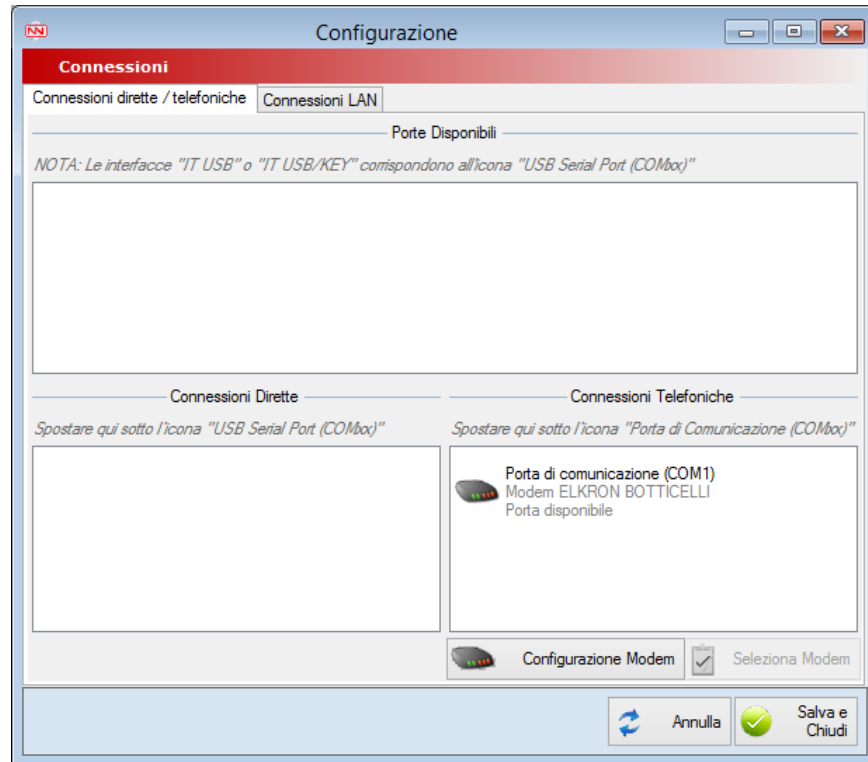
Configurazione

Connessioni

Connessioni dirette / telefoniche | Connessioni LAN

Porte Disponibili

NOTA: Le interfacce "IT USB" o "IT USB/KEY" corrispondono all'icona "USB Serial Port (COMxx)"

Connessioni Dirette

Spostare qui sotto l'icona "USB Serial Port (COMxx)"

Connessioni Telefoniche

Spostare qui sotto l'icona "Porta di Comunicazione (COMxx)"

Porta di comunicazione (COM1)
Modem ELKRON BOTTICELLI
Porta disponibile

Configurazione Modem

Seleziona Modem

Annulla

Salva e Chiudi